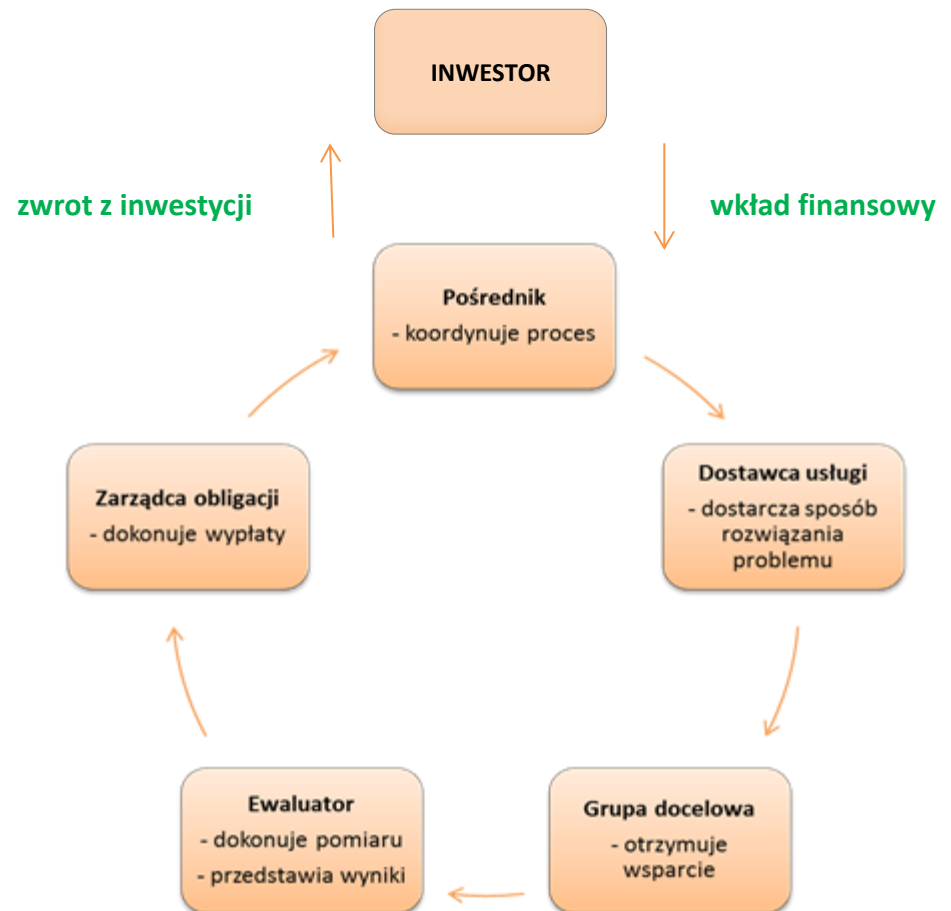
INWESTOR

zwrot z inwestycji

wkład finansowy

Pośrednik
- koordynuje proces

Dostawca usługi
- dostarcza sposób rozwiązania problemu

Grupa docelowa
- otrzymuje wsparcie

Ewaluator
- dokonuje pomiaru
- przedstawia wyniki

Zarządca obligacji
- dokonuje wypłaty